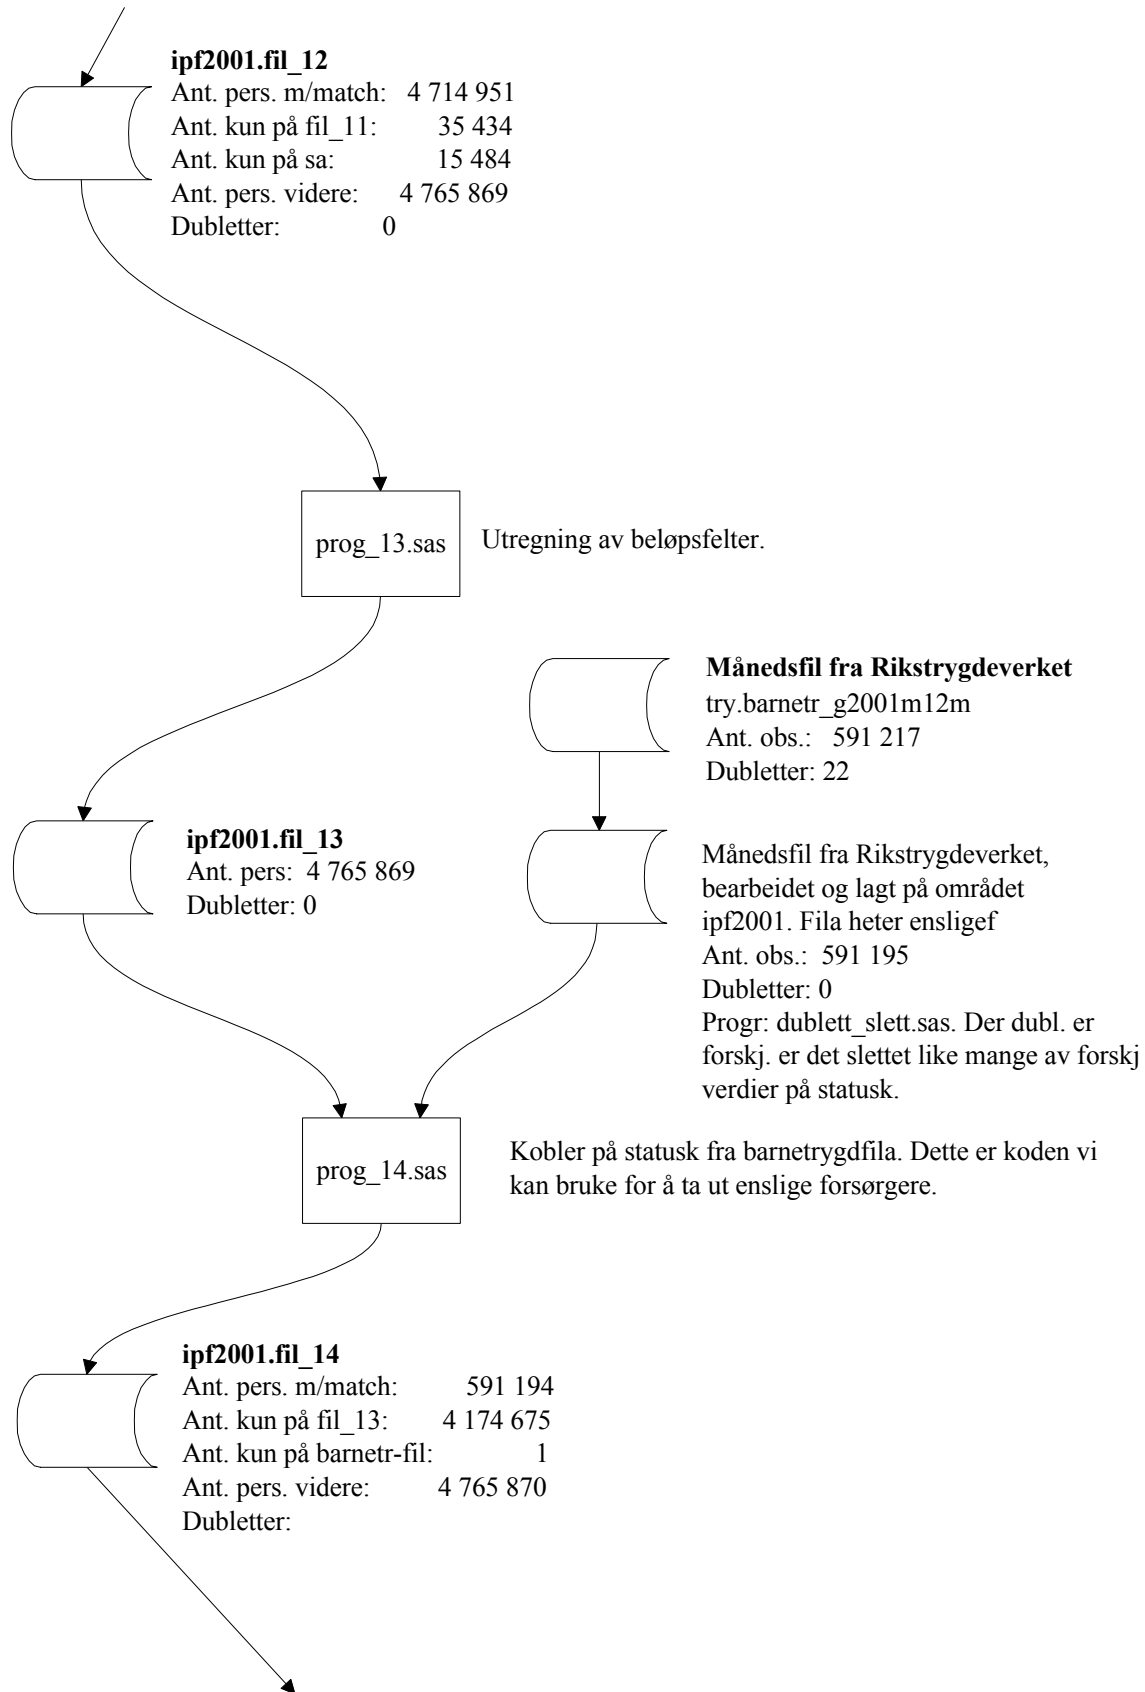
**ipf2001.fil_12**
Ant. pers. m/match: 4 714 951
Ant. kun på fil_11: 35 434
Ant. kun på sa: 15 484
Ant. pers. videre: 4 765 869
Dubletter: 0

prog_13.sas

Utregning av beløpsfelter.

**Månedsfil fra Rikstrygdeverket**
try.barnetr_g2001m12m
Ant. obs.: 591 217
Dubletter: 22

**ipf2001.fil_13**
Ant. pers: 4 765 869
Dubletter: 0

Månedsfil fra Rikstrygdeverket, bearbeidet og lagt på området ipf2001. Fila heter ensligef
Ant. obs.: 591 195
Dubletter: 0
Progr: dublett_slett.sas. Der dubl. er forskj. er det slettet like mange av forskj verdier på statusk.

prog_14.sas

Kobler på statusk fra barnetrygdfila. Dette er koden vi kan bruke for å ta ut enslige forsørgere.

**ipf2001.fil_14**
Ant. pers. m/match: 591 194
Ant. kun på fil_13: 4 174 675
Ant. kun på barnetr-fil: 1
Ant. pers. videre: 4 765 870
Dubletter: